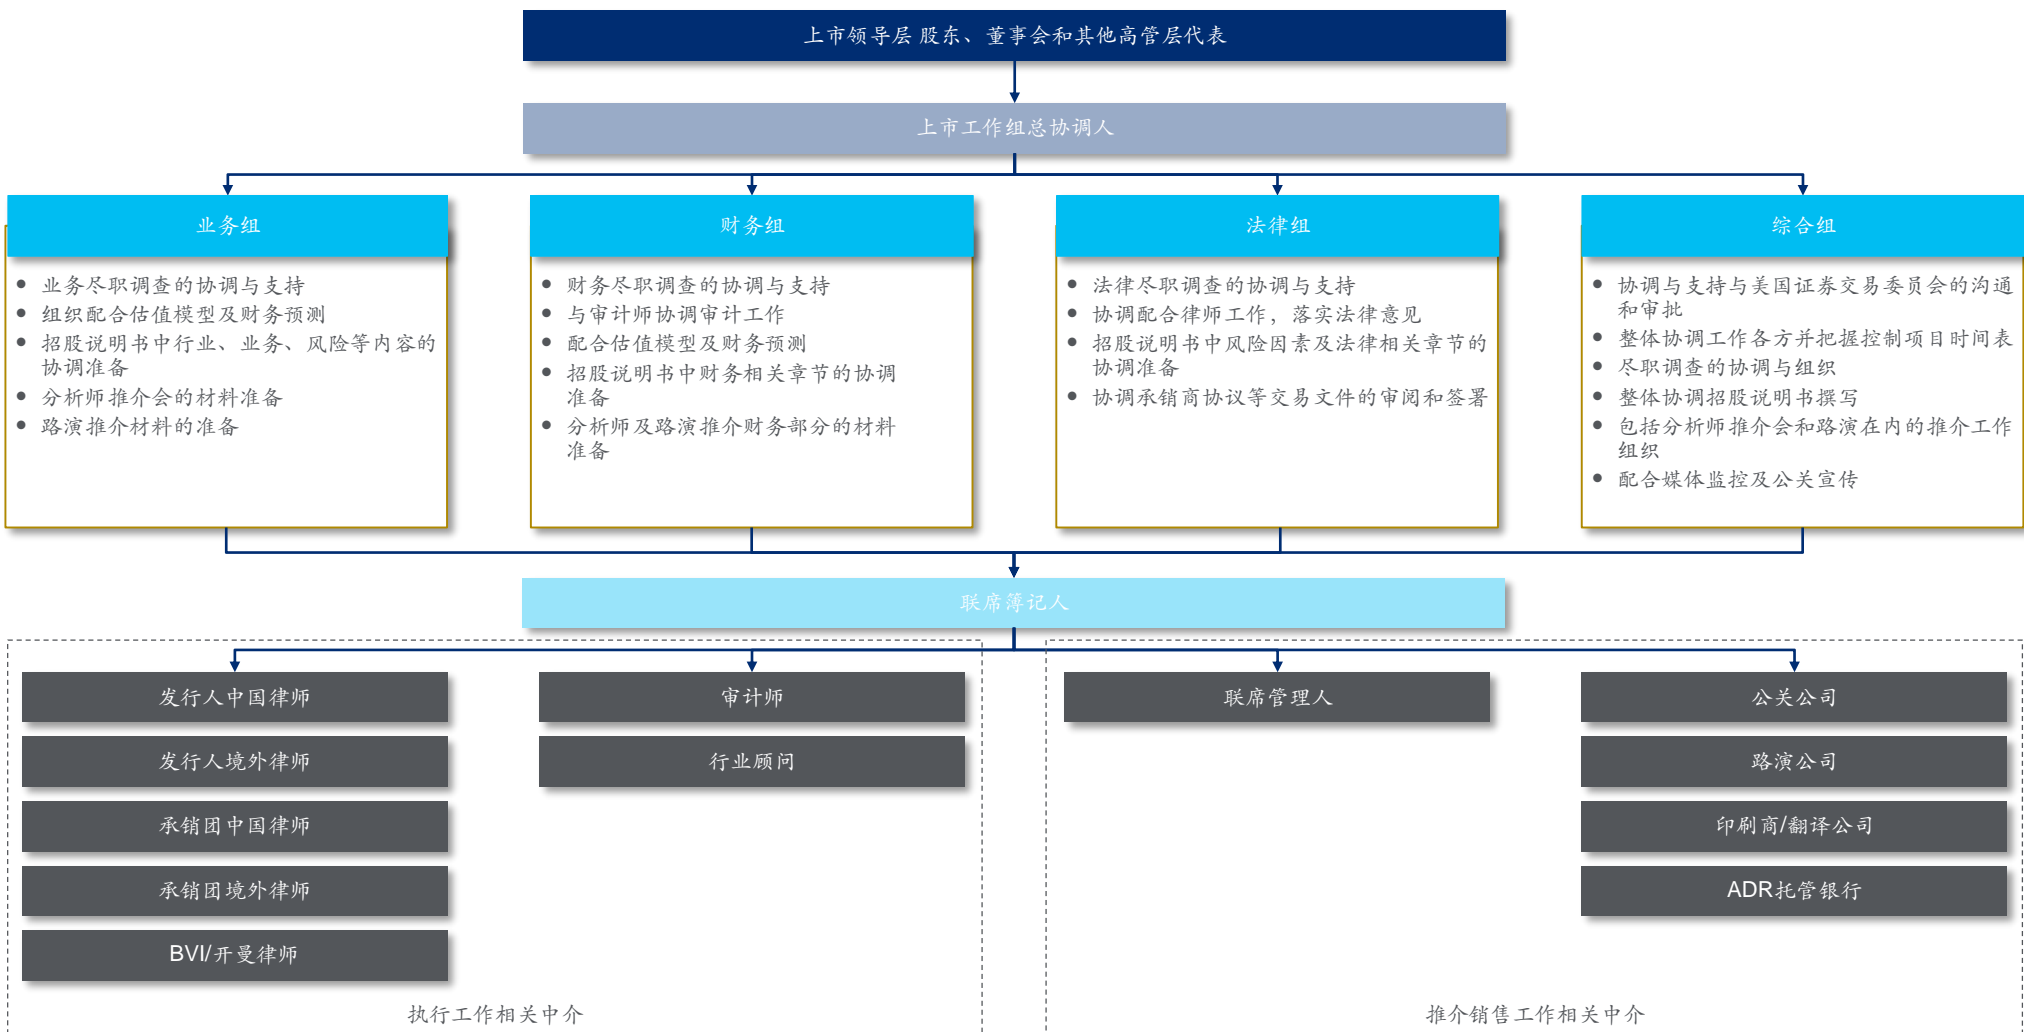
上市领导层 股东、董事会和其他高管层代表

上市工作组总协调人

业务组

- 业务尽职调查的协调与支持
- 组织配合估值模型及财务预测
- 招股说明书中行业、业务、风险等内容的协调准备
- 分析师推介会的材料准备
- 路演推介材料的准备

财务组

- 财务尽职调查的协调与支持
- 与审计师协调审计工作
- 配合估值模型及财务预测
- 招股说明书中财务相关章节的协调准备
- 分析师及路演推介财务部分的材料准备

法律组

- 法律尽职调查的协调与支持
- 协调配合律师工作，落实法律意见
- 招股说明书中风险因素及法律相关章节的协调准备
- 协调承销商协议等交易文件的审阅和签署

综合组

- 协调与支持与美国证券交易委员会的沟通和审批
- 整体协调工作各方并把握控制项目时间表
- 尽职调查的协调与组织
- 整体协调招股说明书撰写
- 包括分析师推介会和路演在内的推介工作组织
- 配合媒体监控及公关宣传

联席簿记人

发行人中国律师

发行人境外律师

承销团中国律师

承销团境外律师

BVI/开曼律师

审计师

行业顾问

执行工作相关中介

联席管理人

公关公司

路演公司

印刷商/翻译公司

ADR托管银行

推介销售工作相关中介